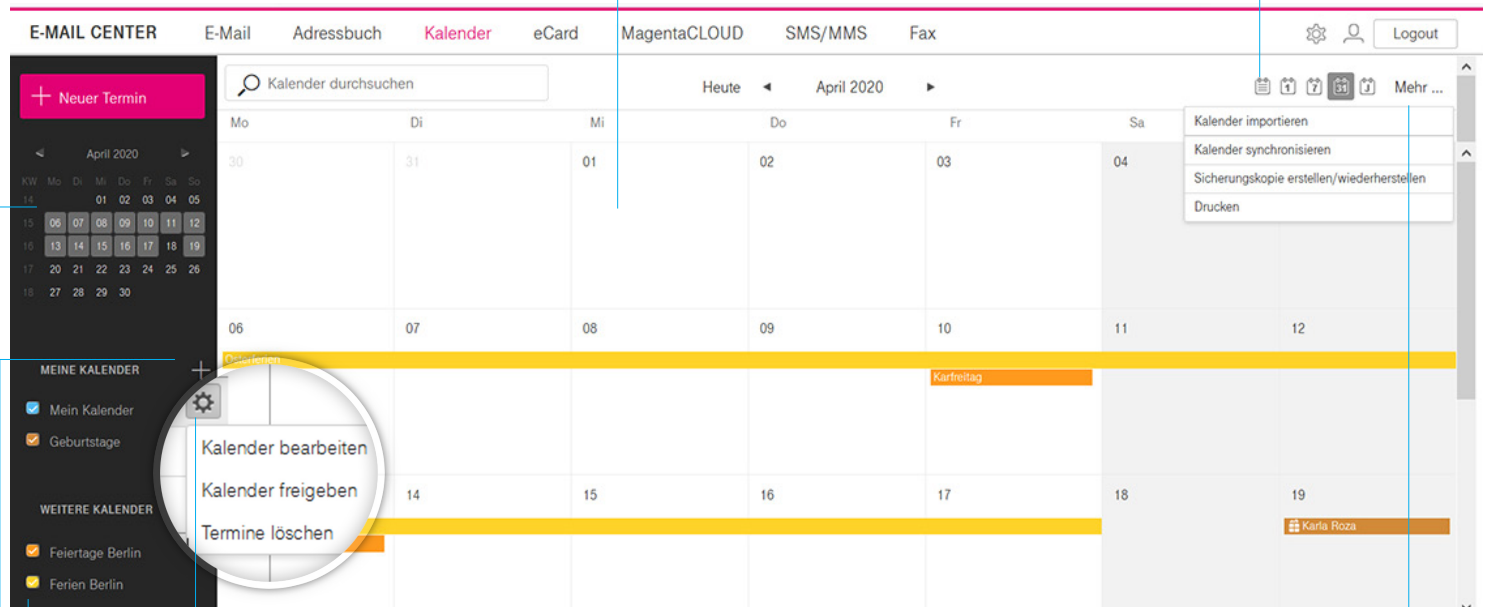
E-MAIL CENTER E-Mail Adressbuch Kalender eCard MagentaCLOUD SMS/MMS Fax Logout

+ Neuer Termin

Kalender durchsuchen

Heute ◄ April 2020 ►

Mehr ...

Kalender importieren
Kalender synchronisieren
Sicherungskopie erstellen/wiederherstellen
Drucken

◄ April 2020 ►

| KW | Mo | Di | Mi | Do | Fr | Sa | So |
|---|---|---|---|---|---|---|---|
| 14 | | | 01 | 02 | 03 | 04 | 05 |
| 15 | 06 | 07 | 08 | 09 | 10 | 11 | 12 |
| 16 | 13 | 14 | 15 | 16 | 17 | 18 | 19 |
| 17 | 20 | 21 | 22 | 23 | 24 | 25 | 26 |
| 18 | 27 | 28 | 29 | 30 | | | |

MEINE KALENDER +
Mein Kalender
Geburtstage

WEITERE KALENDER
Feiertage Berlin
Ferien Berlin

Kalender bearbeiten
Kalender freigeben
Termine löschen

| Mo | Di | Mi | Do | Fr | Sa | So |
|---|---|---|---|---|---|---|
| 30 | 31 | 01 | 02 | 03 | 04 | |
| 06 | 07 | 08 | 09 | 10 | 11 | 12 |
| | 14 | 15 | 16 | 17 | 18 | 19 |

Osterferien
Karfreitag
Karla Roza